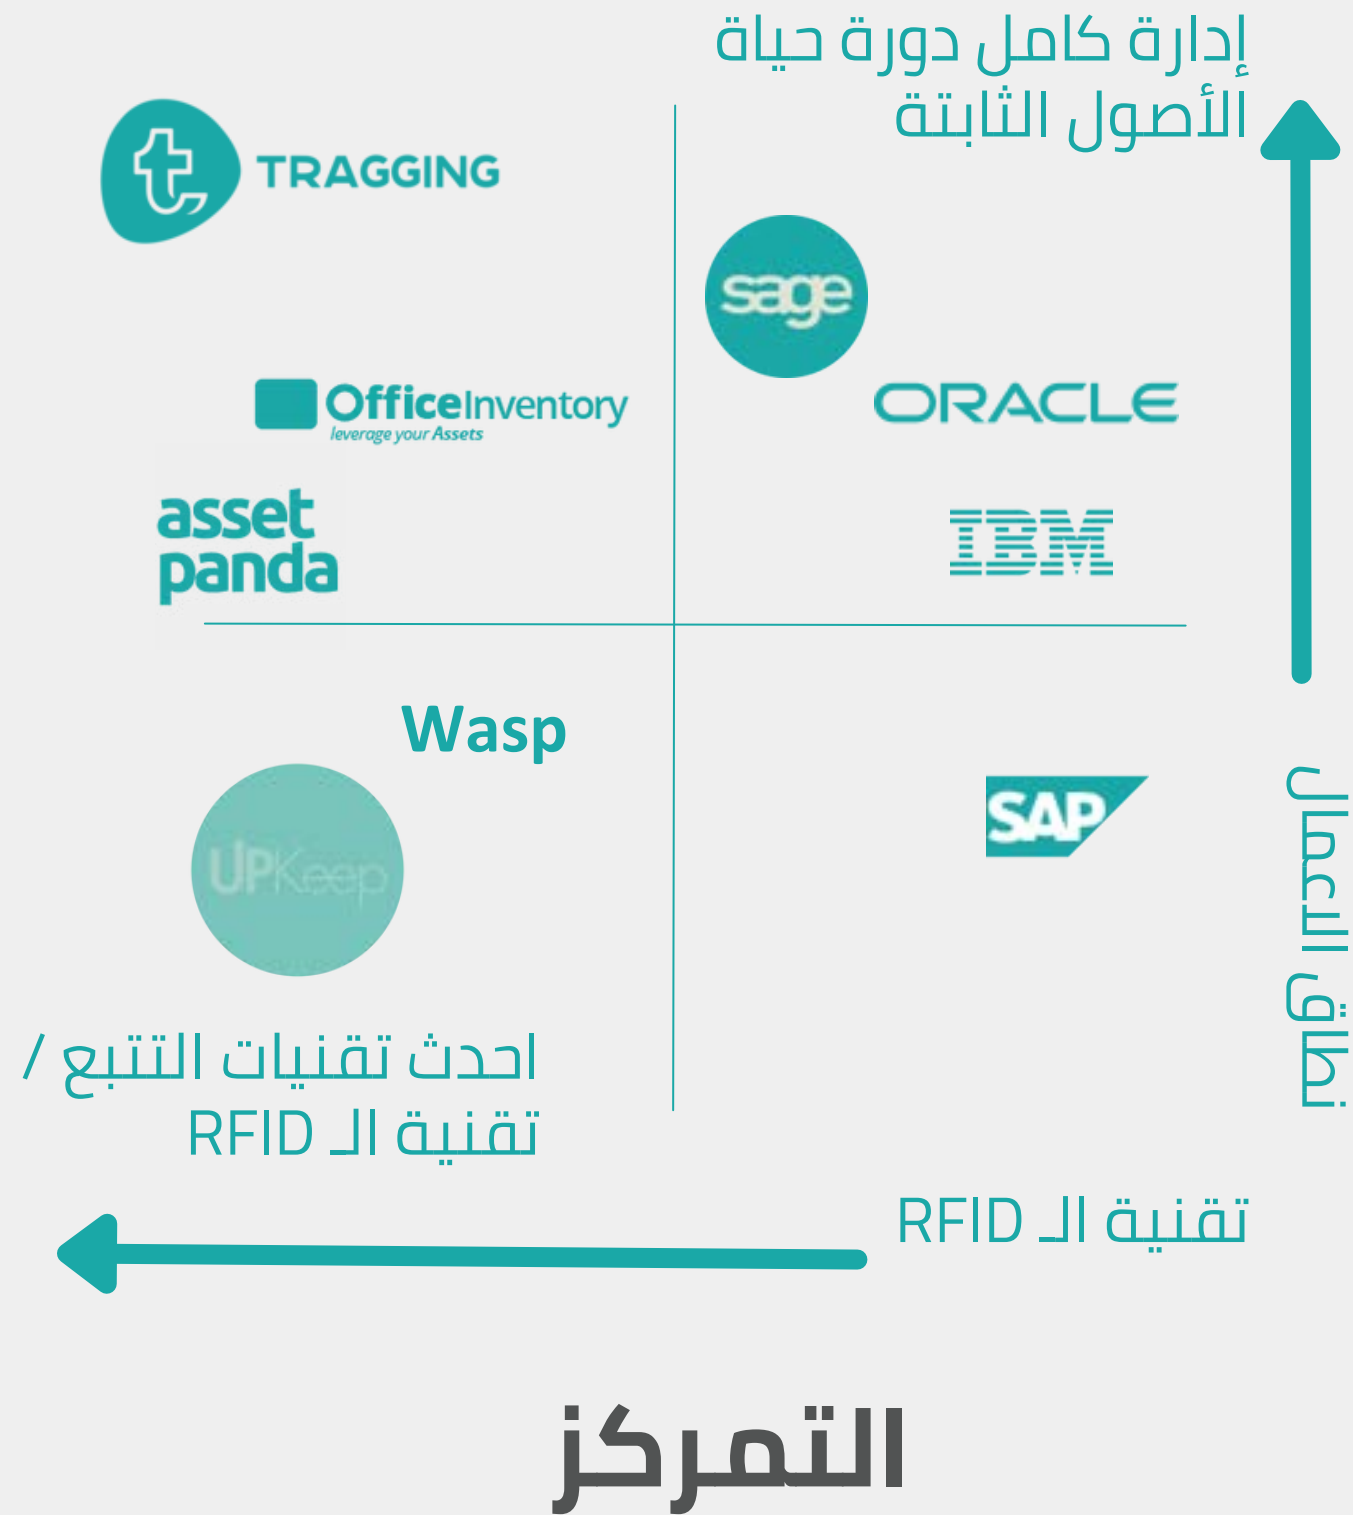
إدارة كامل دورة حياة الأصول الثابتة

TRAGGING

sage

OfficeInventory
leverage your Assets

ORACLE

asset panda

IBM

Wasp

SAP

UPKeep

نطاق العمل

احدث تقنيات التتبع / تقنية الـ RFID

تقنية الـ RFID

التمركز